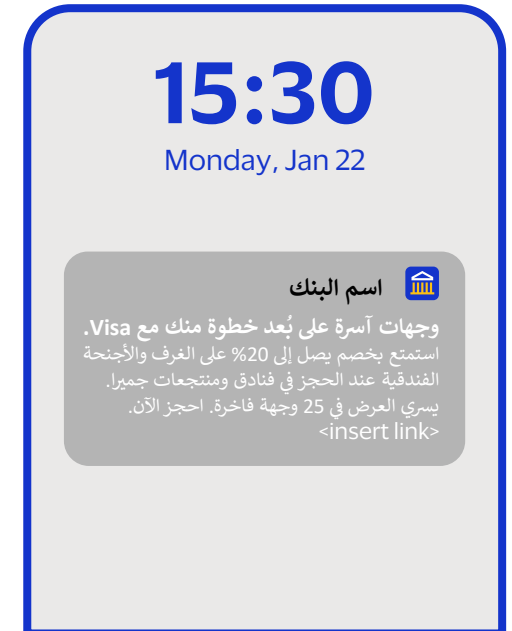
15:30
Monday, Jan 22

اسم البنك

وجهات آسرة على بُعد خطوة منك مع Visa.
استمتع بخصم يصل إلى 20% على الغرف والأجنحة الفندقية عند الحجز في فنادق ومنتجعات جميرا. يسري العرض في 25 وجهة فاخرة. احجز الآن.
<insert link>